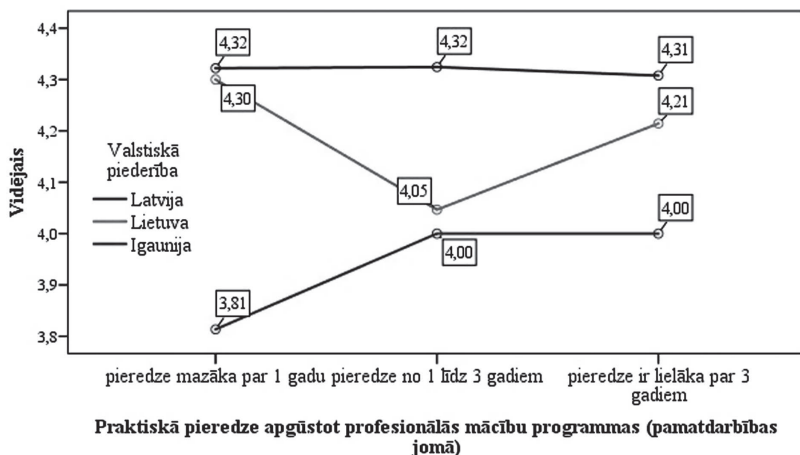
4,4
4,3
4,2
4,1
4,0
3,9
3,8

Vidējais

4,32
4,32
4,31
4,30
4,21
4,05
4,00
4,00
3,81

Valstiskā piederība
Latvija
Lietuva
Igaunija

pieredze mazāka par 1 gadu
pieredze no 1 līdz 3 gadiem
pieredze ir lielāka par 3 gadiem

Praktiskā pieredze apgūstot profesionālās mācību programmas (pamatdarbības jomā)